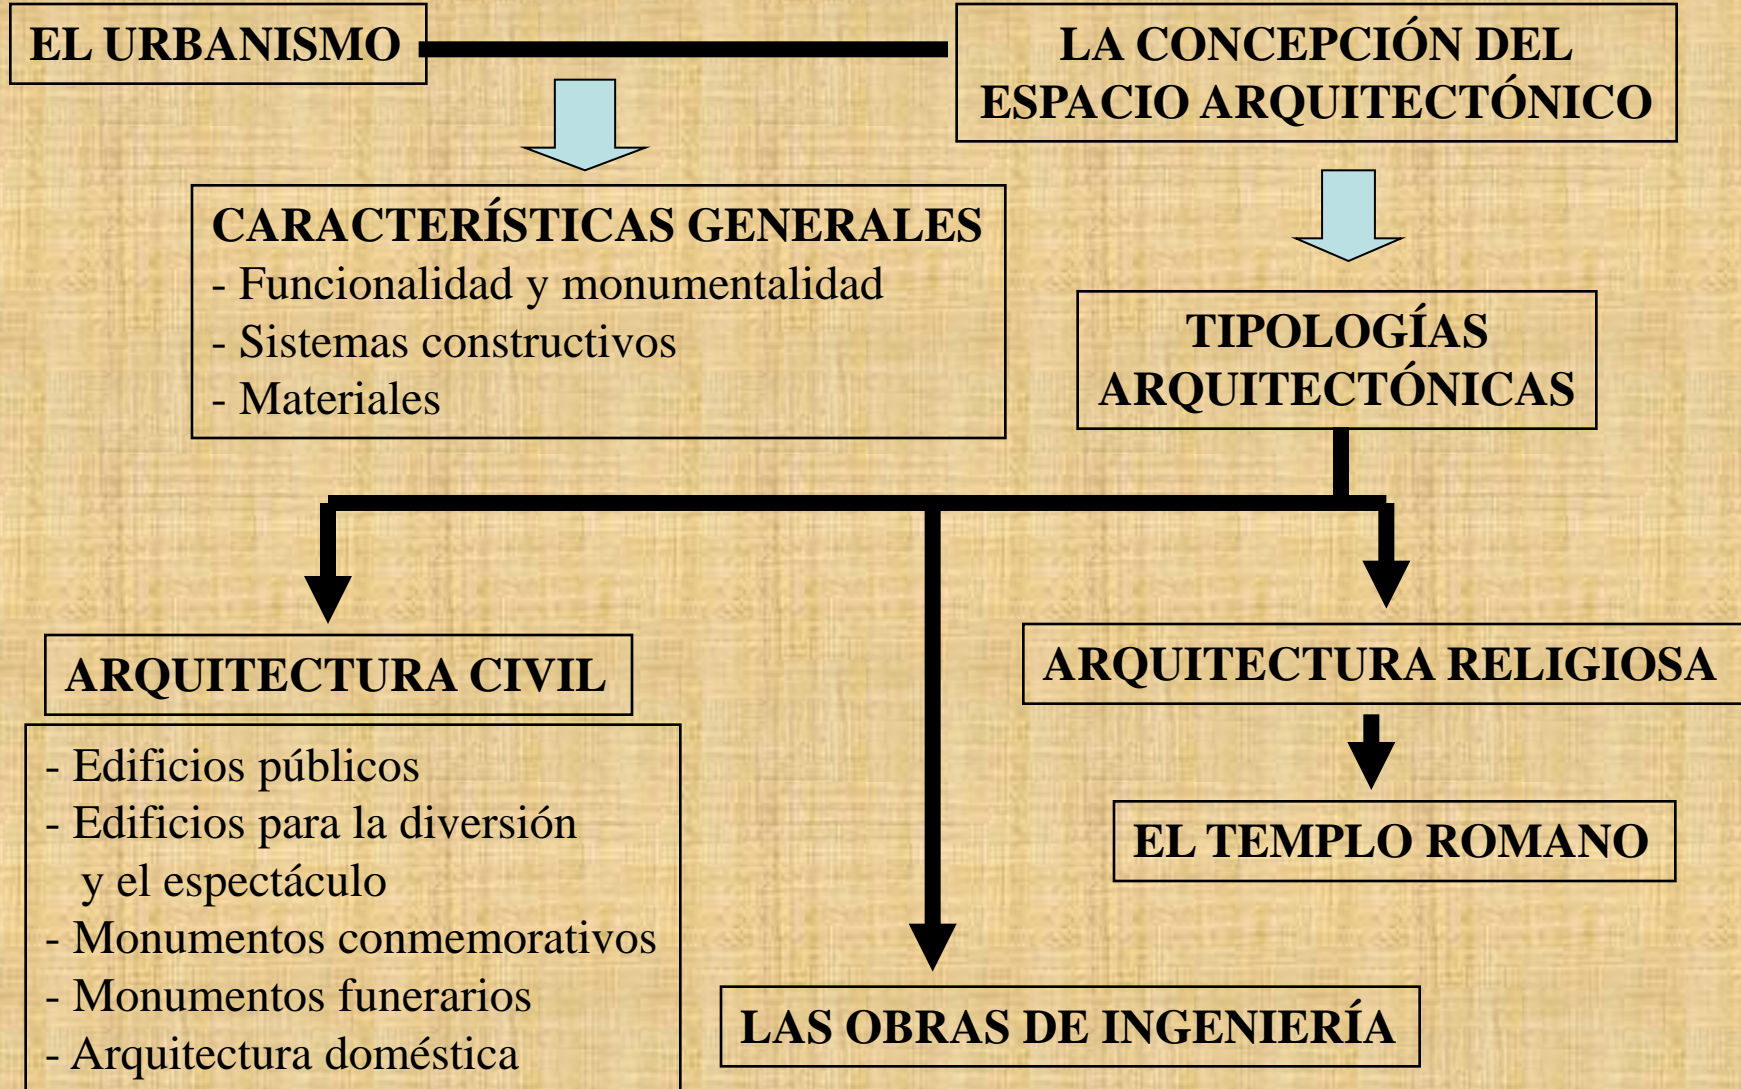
EL URBANISMO

LA CONCEPCIÓN DEL ESPACIO ARQUITECTÓNICO

CARACTERÍSTICAS GENERALES
- Funcionalidad y monumentalidad
- Sistemas constructivos
- Materiales

TIPOLOGÍAS ARQUITECTÓNICAS

ARQUITECTURA CIVIL
- Edificios públicos
- Edificios para la diversión y el espectáculo
- Monumentos conmemorativos
- Monumentos funerarios
- Arquitectura doméstica

ARQUITECTURA RELIGIOSA

EL TEMPLO ROMANO

LAS OBRAS DE INGENIERÍA